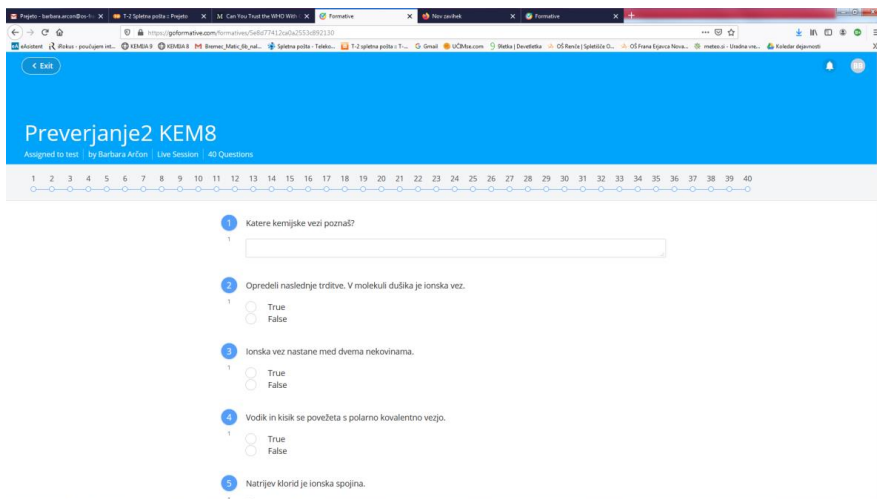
Prejeto - barbara.arcon@os-t... × | T-2 Spletna pošta :: Prejeto × | Can You Trust the WHO With... × | Formative × | Nov zavihek × | Formative ×

https://goformative.com/formatives/5e8d77412ca0a2553d892130

eAsistent | iRokus - poučujemi int... | KEMIJA 9 | KEMIJA 8 | Bremec_Matic_6b_nal... | Spletna pošta - Teleko... | T-2 spletna pošta :: T-... | Gmail | UČIMse.com | Sletka | Devetletka | OŠ Renče | Spletišče O... | OŠ Frana Erjavca Nova... | meteo.si - Uradna vre... | Koledar dejavnosti

< Exit

BB

Preverjanje2 KEM8

Assigned to test | by Barbara Arčon | Live Session | 40 Questions

1 2 3 4 5 6 7 8 9 10 11 12 13 14 15 16 17 18 19 20 21 22 23 24 25 26 27 28 29 30 31 32 33 34 35 36 37 38 39 40

1 Katere kemijske vezi poznaš?
1

2 Opredeli naslednje trditve. V molekuli dušika je ionska vez.
1
True
False

3 Ionska vez nastane med dvema nekovinama.
1
True
False

4 Vodik in kisik se povežeta s polarno kovalentno vezjo.
1
True
False

5 Natrijev klorid je ionska spojina.